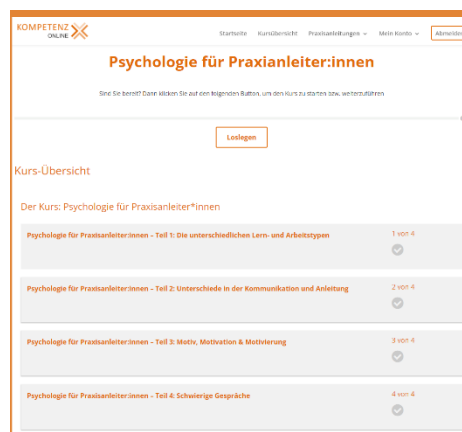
KOMPETENZ ONLINE

Startseite Kursübersicht Praxisanleitungen Mein Konto Abmelden

Psychologie für Praxianleiter:innen

Sind Sie bereit? Dann klicken Sie auf den folgenden Button, um den Kurs zu starten bzw. weiterzuführen

Loslegen

Kurs-Übersicht

Der Kurs: Psychologie für Praxisanleiter*innen

Psychologie für Praxisanleiter:innen – Teil 1: Die unterschiedlichen Lern- und Arbeitstypen
1 von 4

Psychologie für Praxisanleiter:innen – Teil 2: Unterschiede in der Kommunikation und Anleitung
2 von 4

Psychologie für Praxisanleiter:innen – Teil 3: Motiv, Motivation & Motivierung
3 von 4

Psychologie für Praxisanleiter:innen – Teil 4: Schwierige Gespräche
4 von 4